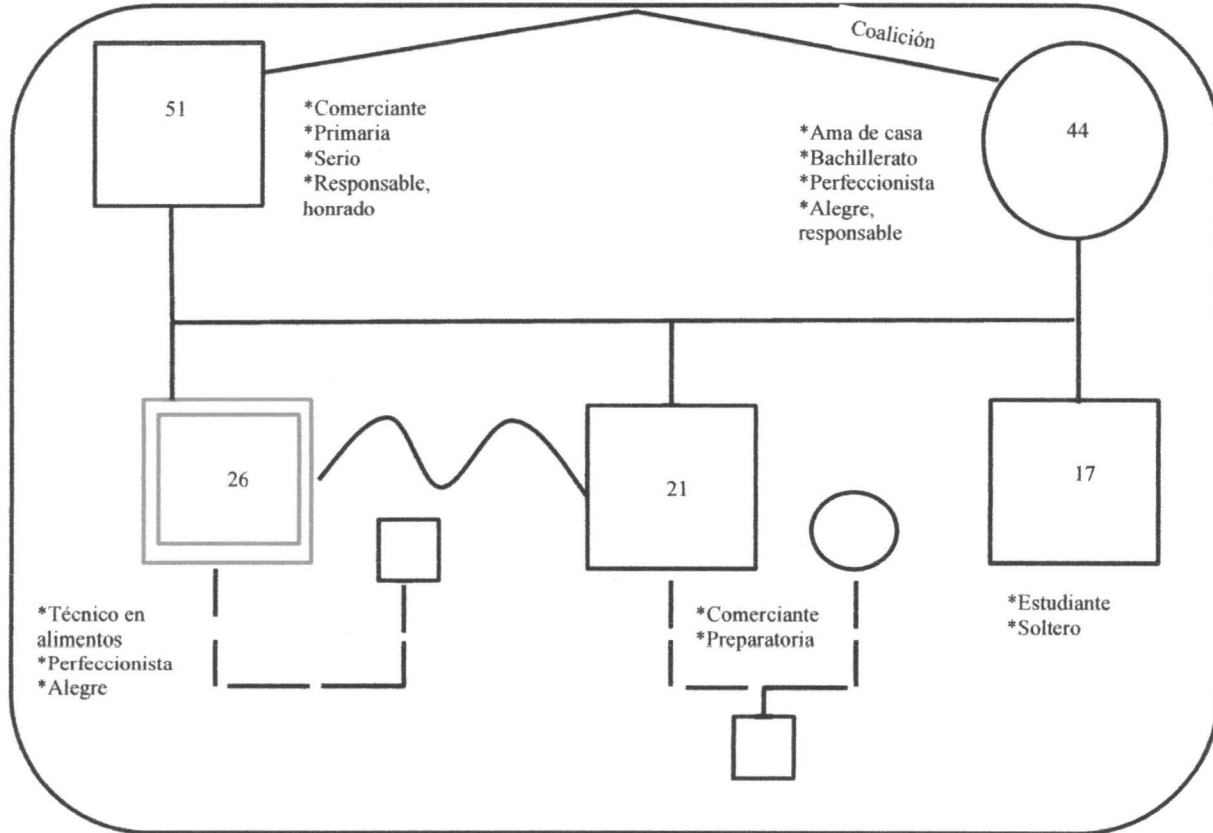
Coalición

51

*Comerciante
*Primaria
*Serio
*Responsable, honrado

*Ama de casa
*Bachillerato
*Perfeccionista
*Alegre, responsable

44

26

21

17

*Técnico en alimentos
*Perfeccionista
*Alegre

*Comerciante
*Preparatoria

*Estudiante
*Soltero